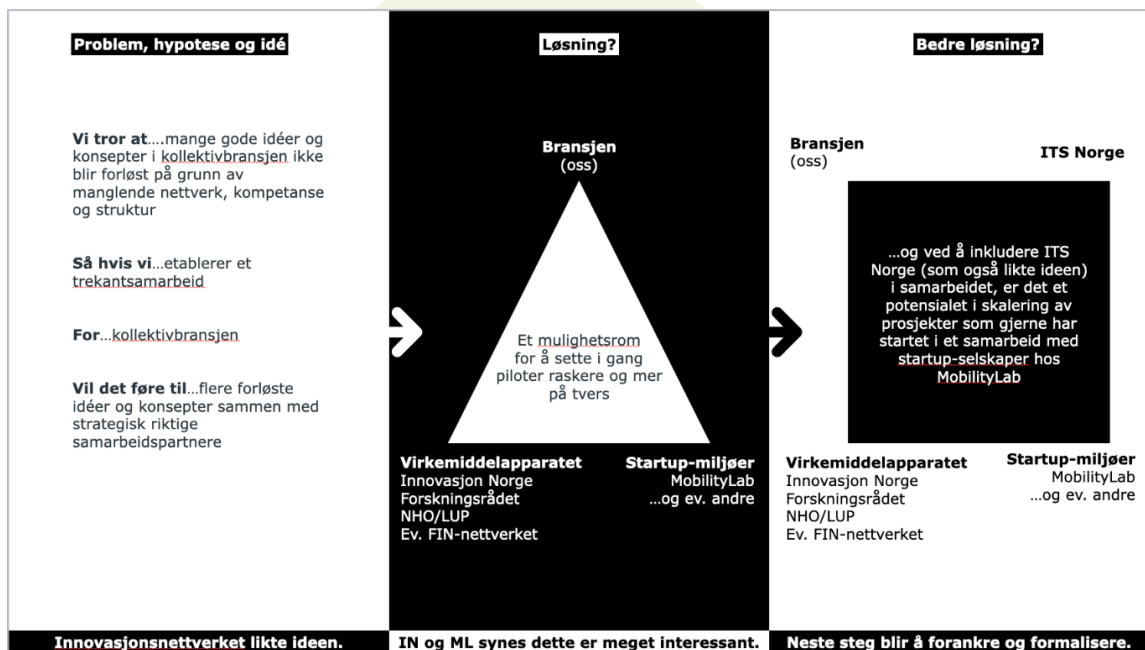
Problem, hypotese og idé

Vi tror at....mange gode idéer og konsepter i kollektivbransjen ikke blir forløst på grunn av manglende nettverk, kompetanse og struktur

Så hvis vi...etablerer et trekantsamarbeid

For...kollektivbransjen

Vil det føre til...flere forløste idéer og konsepter sammen med strategisk riktige samarbeidspartnere

Innovasjonsnettverket likte ideen.

Løsning?

Bransjen
(oss)

Et mulighetsrom for å sette i gang piloter raskere og mer på tvers

Virkemiddelapparatet
Innovasjon Norge
Forskningsrådet
NHO/LUP
Ev. FIN-nettverket

Startup-miljøer
MobilityLab
...og ev. andre

IN og ML synes dette er meget interessant.

Bedre løsning?

Bransjen
(oss)

ITS Norge

...og ved å inkludere ITS Norge (som også likte ideen) i samarbeidet, er det et potensialet i skalering av prosjekter som gjerne har startet i et samarbeid med startup-selskaper hos MobilityLab

Virkemiddelapparatet
Innovasjon Norge
Forskningsrådet
NHO/LUP
Ev. FIN-nettverket

Startup-miljøer
MobilityLab
...og ev. andre

Neste steg blir å forankre og formalisere.